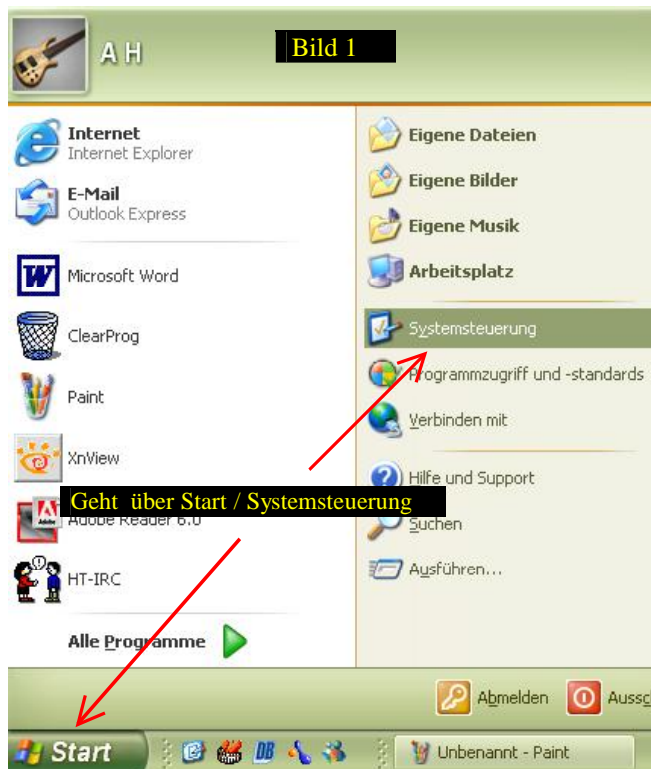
A H

Bild 1

Internet
Internet Explorer

E-Mail
Outlook Express

Microsoft Word

ClearProg

Paint

XnView

Adobe Reader 6.0

HT-IRC

Alle Programme

Eigene Dateien

Eigene Bilder

Eigene Musik

Arbeitsplatz

Systemsteuerung

Programmzugriff und -standards

Verbinden mit

Hilfe und Support

Geht über Start / Systemsteuerung

Suchen

Ausführen...

Abmelden

Aussc

Start

Unbenannt - Paint